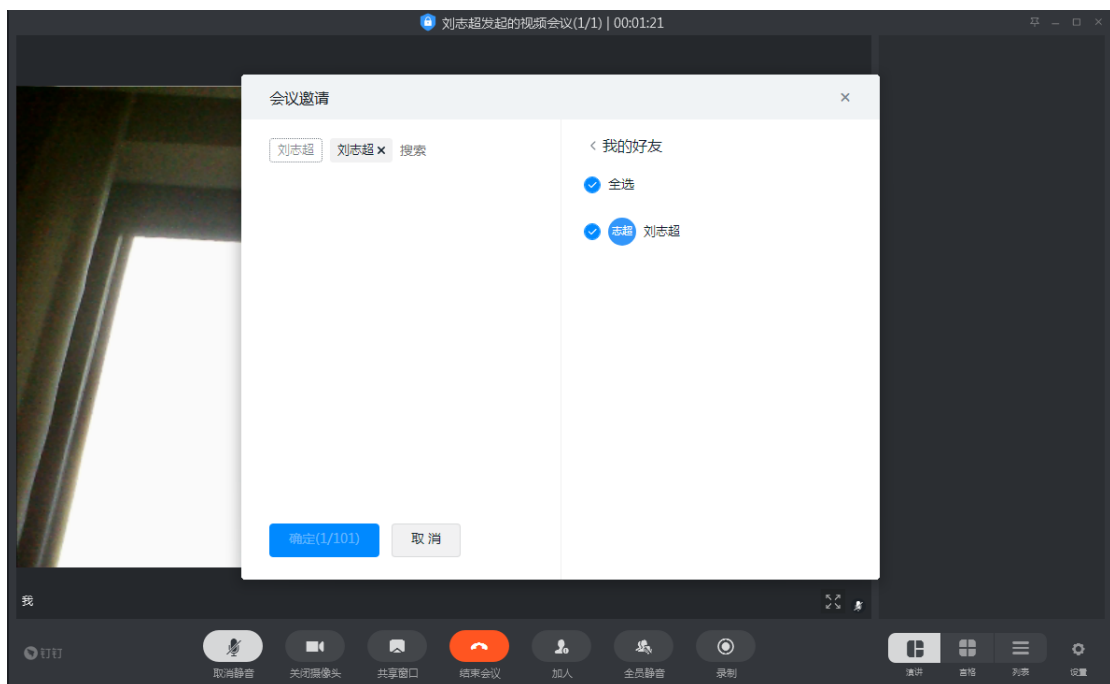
刘志超发起的视频会议(1/1) | 00:01:21

会议邀请

刘志超 刘志超 × 搜索

‹ 我的好友

全选

志超 刘志超

确定(1/101) 取消

我

钉钉

取消静音 关闭摄像头 共享窗口 结束会议 加人 全员静音 录制

演讲 宫格 列表 设置